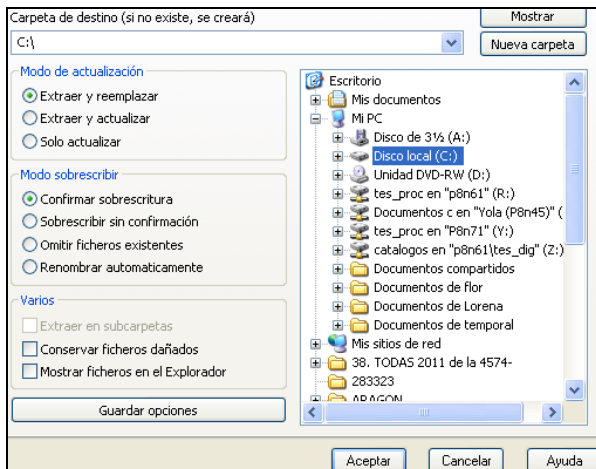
Carpeta de destino (si no existe, se creará)

Mostrar

C:\

Nueva carpeta

Modo de actualización

Extraer y reemplazar

Extraer y actualizar

Solo actualizar

Modo sobrescribir

Confirmar sobrescritura

Sobrescribir sin confirmación

Omitir ficheros existentes

Renombrar automaticamente

Varios

Extraer en subcarpetas

Conservar ficheros dañados

Mostrar ficheros en el Explorador

Guardar opciones

Escritorio
Mis documentos
Mi PC
Disco de 3½ (A:)
Disco local (C:)
Unidad DVD-RW (D:)
tes_proc en "p8n61" (R:)
Documentos c en "Yola (P8n45)" (
tes_proc en "P8n71" (Y:)
catalogos en "p8n61\tes_dig" (Z:)
Documentos compartidos
Documentos de flor
Documentos de Lorena
Documentos de temporal
Mis sitios de red
38. TODAS 2011 de la 4574-283323
ARAGON

Aceptar

Cancelar

Ayuda